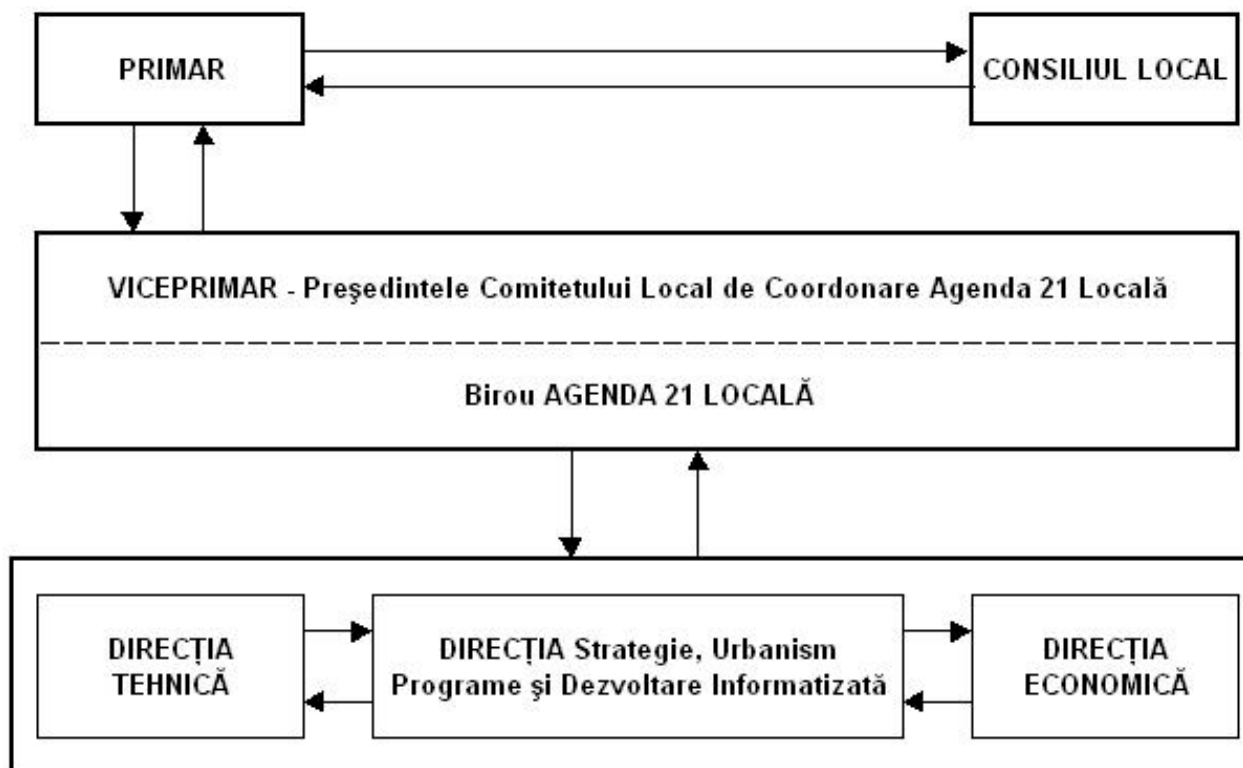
PRIMAR

CONSILIUL LOCAL

VICEPRIMAR - Preşedintele Comitetului Local de Coordonare Agenda 21 Locală

Birou AGENDA 21 LOCALĂ

DIRECȚIA TEHNICĂ

DIRECȚIA Strategie, Urbanism Programe şi Dezvoltare Informatizată

DIRECȚIA ECONOMICĂ